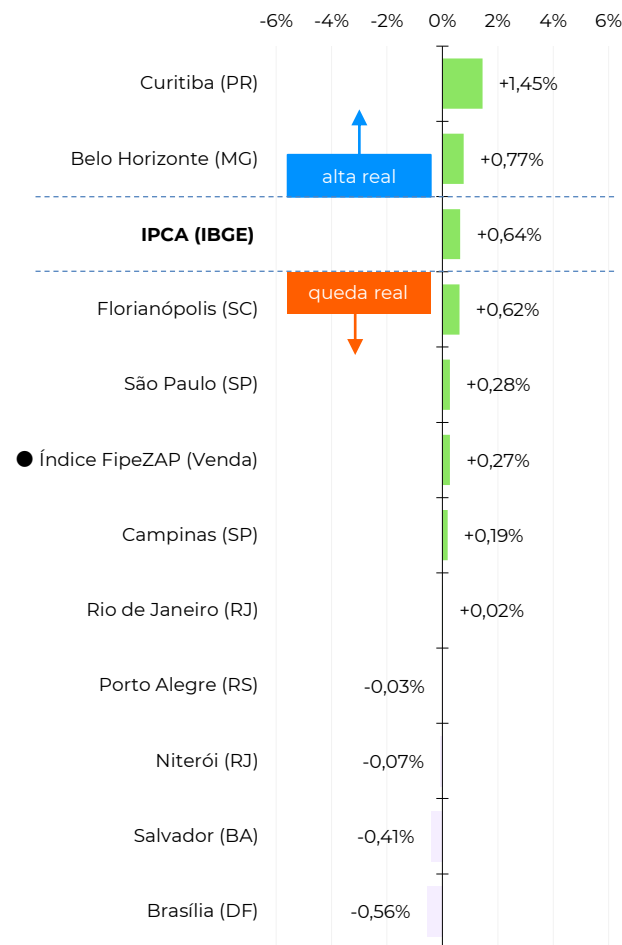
-6% -4% -2% 0% 2% 4% 6%

Curitiba (PR) +1,45%
Belo Horizonte (MG) +0,77%
alta real
IPCA (IBGE) +0,64%
queda real
Florianópolis (SC) +0,62%
São Paulo (SP) +0,28%
Índice FipeZAP (Venda) +0,27%
Campinas (SP) +0,19%
Rio de Janeiro (RJ) +0,02%
Porto Alegre (RS) -0,03%
Niterói (RJ) -0,07%
Salvador (BA) -0,41%
Brasília (DF) -0,56%